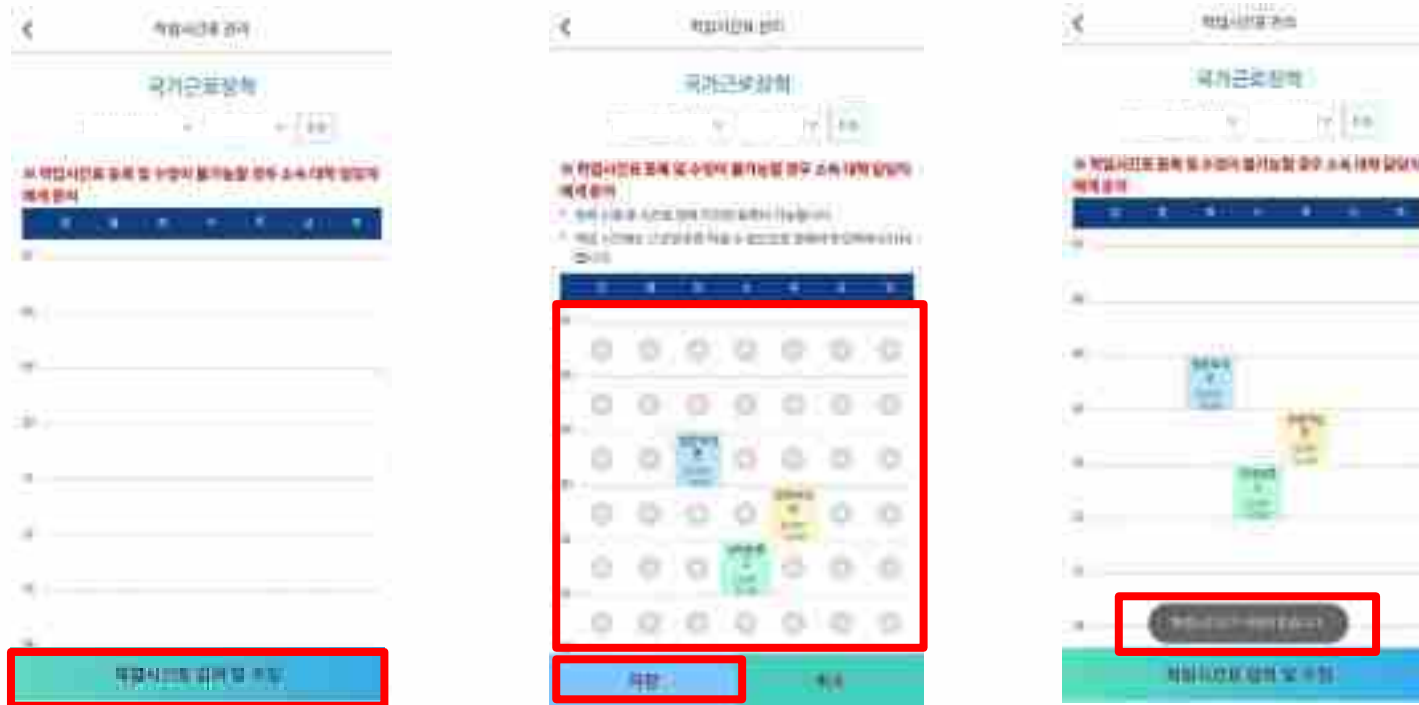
학업시간표 관리

국가근로장학

※ 학업시간표 등록 및 수정이 불가능할 경우 소속 대학 담당자에게 문의

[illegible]

학업시간표 입력 및 수정

학업시간표 관리

국가근로장학

※ 학업시간표 등록 및 수정이 불가능할 경우 소속 대학 담당자에게 문의

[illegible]

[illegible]

저장

취소

학업시간표 관리

국가근로장학

※ 학업시간표 등록 및 수정이 불가능할 경우 소속 대학 담당자에게 문의

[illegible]

학업시간표 입력 및 수정